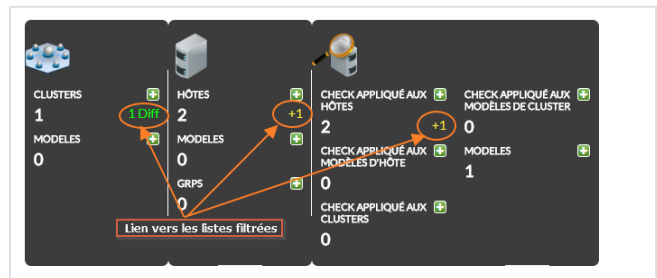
CLUSTERS
1
1 Diff
MODELES
0

HÔTES
2
+1
MODELES
0
GRPS
0

CHECK APPLIQUÉ AUX HÔTES
2
+1
CHECK APPLIQUÉ AUX MODÈLES D'HÔTE
0
CHECK APPLIQUÉ AUX CLUSTERS
0

CHECK APPLIQUÉ AUX MODÈLES DE CLUSTER
0
MODELES
1

Lien vers les listes filtrées